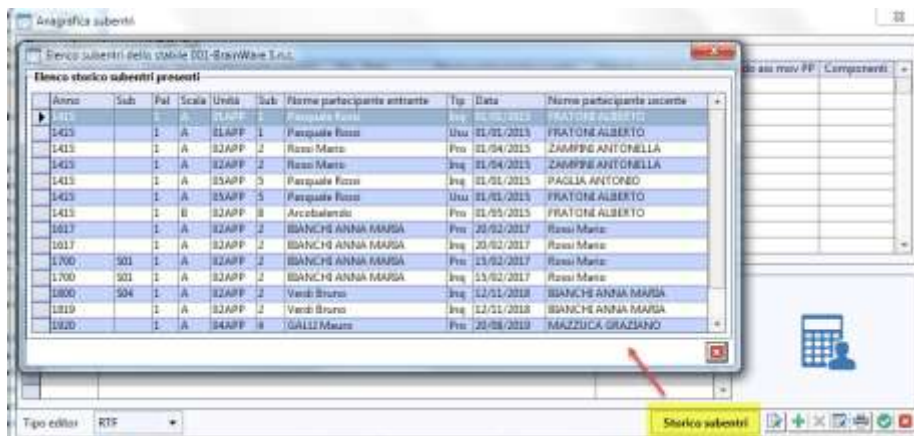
Anagrafica subentri

Elenco subentri dello stabile 001-BrainWare S.n.c.

Elenco storico subentri presenti

| Anno | Sub | Pal | Scala | Unità | Sub | Nome partecipante entrante | Tip | Data | Nome partecipante uscente |
|---|---|---|---|---|---|---|---|---|---|
| 1415 | | 1 | A | 01APP | 1 | Pasquale Rossi | Inq | 01/01/2015 | FRATONI ALBERTO |
| 1415 | | 1 | A | 01APP | 1 | Pasquale Rossi | Usu | 01/01/2015 | FRATONI ALBERTO |
| 1415 | | 1 | A | 02APP | 2 | Rossi Mario | Pro | 01/04/2015 | ZAMPINI ANTONELLA |
| 1415 | | 1 | A | 02APP | 2 | Rossi Mario | Inq | 01/04/2015 | ZAMPINI ANTONELLA |
| 1415 | | 1 | A | 05APP | 5 | Pasquale Rossi | Inq | 01/01/2015 | PAGLIA ANTONIO |
| 1415 | | 1 | A | 05APP | 5 | Pasquale Rossi | Usu | 01/01/2015 | FRATONI ALBERTO |
| 1415 | | 1 | B | 02APP | 8 | Arcobaleno | Pro | 01/05/2015 | FRATONI ALBERTO |
| 1617 | | 1 | A | 02APP | 2 | BIANCHI ANNA MARIA | Pro | 20/02/2017 | Rossi Mario |
| 1617 | | 1 | A | 02APP | 2 | BIANCHI ANNA MARIA | Inq | 20/02/2017 | Rossi Mario |
| 1700 | S01 | 1 | A | 02APP | 2 | BIANCHI ANNA MARIA | Pro | 15/02/2017 | Rossi Mario |
| 1700 | S01 | 1 | A | 02APP | 2 | BIANCHI ANNA MARIA | Inq | 15/02/2017 | Rossi Mario |
| 1800 | S04 | 1 | A | 02APP | 2 | Verdi Bruno | Inq | 12/11/2018 | BIANCHI ANNA MARIA |
| 1819 | | 1 | A | 02APP | 2 | Verdi Bruno | Inq | 12/11/2018 | BIANCHI ANNA MARIA |
| 1920 | | 1 | A | 04APP | 4 | GALLI Mauro | Pro | 20/08/2019 | MAZZUCA GRAZIANO |

...do ass mov PP | Componenti

Tipo editor RTF

Storico subentri